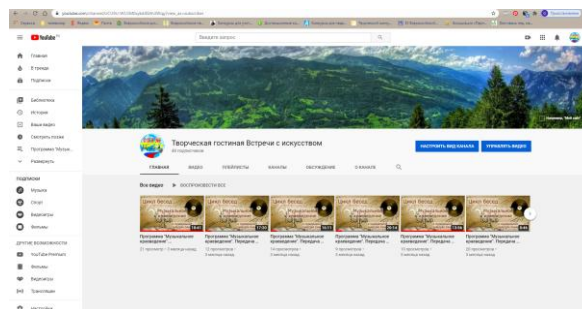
YouTube
Введите запрос
Главная
В тренде
Подписки
Библиотека
История
Ваши видео
Смотреть позже
Программа "Музык...
Развернуть
ПОДПИСКИ
Музыка
Спорт
Видеоигры
Фильмы
ДРУГИЕ ВОЗМОЖНОСТИ
YouTube Premium
Фильмы
Видеоигры
Трансляции
Творческая гостиная Встречи с искусством
НАСТРОИТЬ ВИД КАНАЛА
УПРАВЛЯТЬ ВИДЕО
ГЛАВНАЯ
ВИДЕО
ПЛЕЙЛИСТЫ
КАНАЛЫ
ОБСУЖДЕНИЕ
О КАНАЛЕ
Все видео
ВОСПРОИЗВЕСТИ ВСЕ
Программа "Музыкальное краеведение". Передача ...
Программа "Музыкальное краеведение". Передача ...
Программа "Музыкальное краеведение". Передача ...
Программа "Музыкальное краеведение". Передача ...
Программа "Музыкальное краеведение". Передача ...
Программа "Музыкальное краеведение". Передача ...